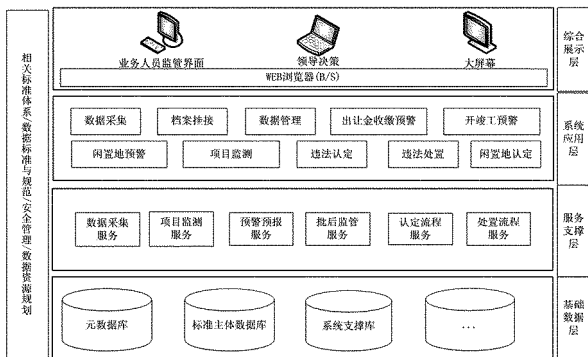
相关标准体系/数据标准与规范/安全管理/数据资源规划

业务人员监管界面
领导决策
大屏幕
WEB浏览器(B/S)

综合展示层

数据采集
档案挂接
数据管理
出让金收缴预警
开竣工预警
闲置地预警
项目监测
违法认定
违法处置
闲置地认定

系统应用层

数据采集服务
项目监测服务
预警预报服务
批后监管服务
认定流程服务
处置流程服务

服务支撑层

元数据库
标准主体数据库
系统支撑库
...

基础数据层